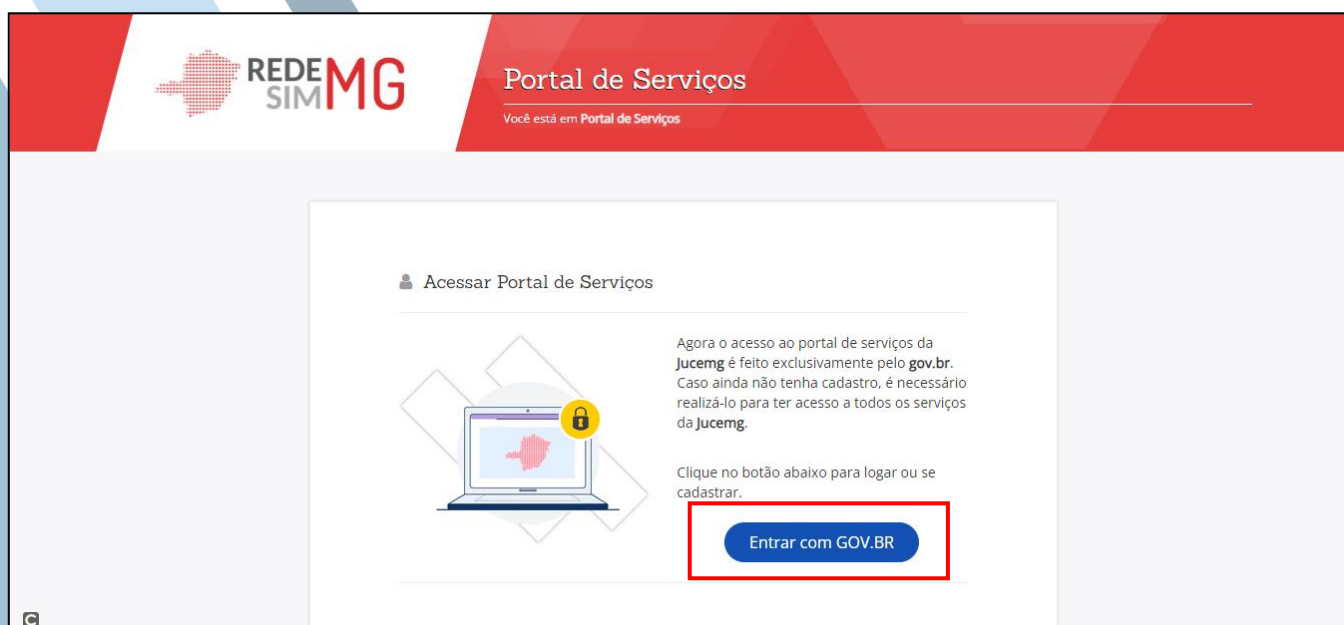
REDE SIM MG

Portal de Serviços

Você está em **Portal de Serviços**

Acessar Portal de Serviços

Agora o acesso ao portal de serviços da **Jucemg** é feito exclusivamente pelo **gov.br**. Caso ainda não tenha cadastro, é necessário realizá-lo para ter acesso a todos os serviços da **Jucemg**.

Clique no botão abaixo para logar ou se cadastrar.

Entrar com GOV.BR